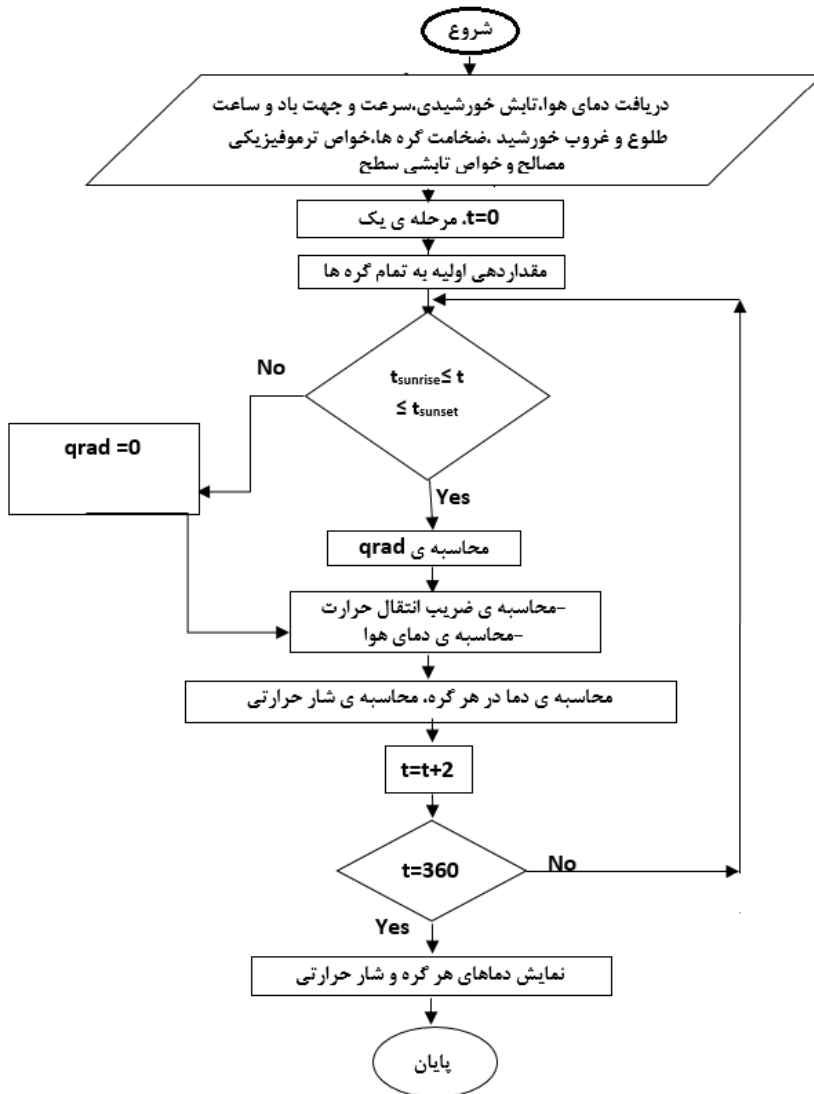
شروع

دریافت دمای هوا،تابش خورشیدی،سرعت و جهت باد و ساعت طلوع و غروب خورشید ،ضخامت گره ها،خواص ترموفیزیکی مصالح و خواص تابشی سطح

t=0. مرحله ی یک

مقداردهی اولیه به تمام گره ها

No

$t_{sunrise} \leq t \leq t_{sunset}$

qrad =0

Yes

محاسبه ی qrad

-محاسبه ی ضریب انتقال حرارت
-محاسبه ی دمای هوا

محاسبه ی دما در هر گره، محاسبه ی شار حرارتی

t=t+2

t=360

No

Yes

نمایش دماهای هر گره و شار حرارتی

پایان